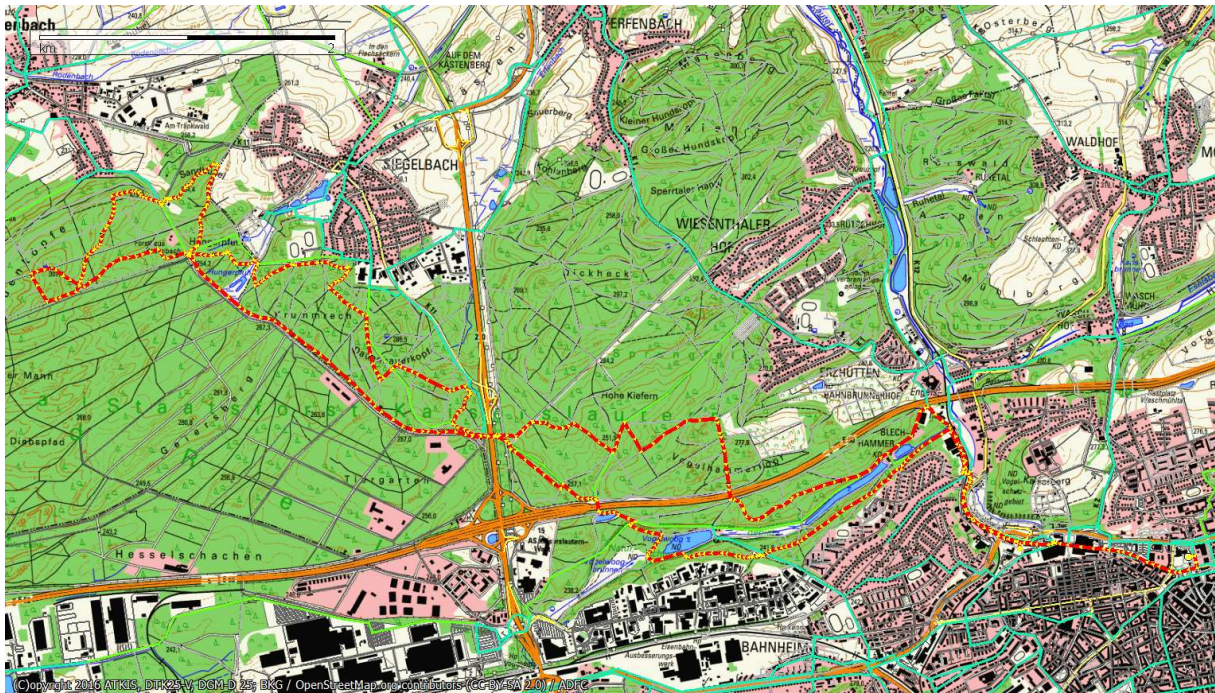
enbach
km 2
Rodenbach
Am Tränkwald
In den Flachsäckern
AUF DEM KASTENSBERG
ERFENBACH
SIEGELBACH
Sauerberg
Kleiner Hundskopf
Großer Hundskopf
Sperrtaler Hang
WIESENTHALER HOF
Dickheck
Osterberg
Großer Farrn
WALDHOF
Kriswald
RUHETAL
Ruhetal
Krummtech
Hohe Kiefern
ERZHÜTTEN
BAHNBRUNNERHOF
Engel
BLECH HAMMER
Vogelwoog
Hesselschachen
Diebspfad
Tiergarten
BAHNHEIM
Eisenbahn
Ausbesserungswerk
ND Vogel-Kaiserberg
Staatsforst Kaiserslautern
(C)opyright 2016 ATKIS, DTK25-V, DGM-D 25; BKG / OpenStreetMap.org contributors (CC-BY-SA 2.0) / ADFC